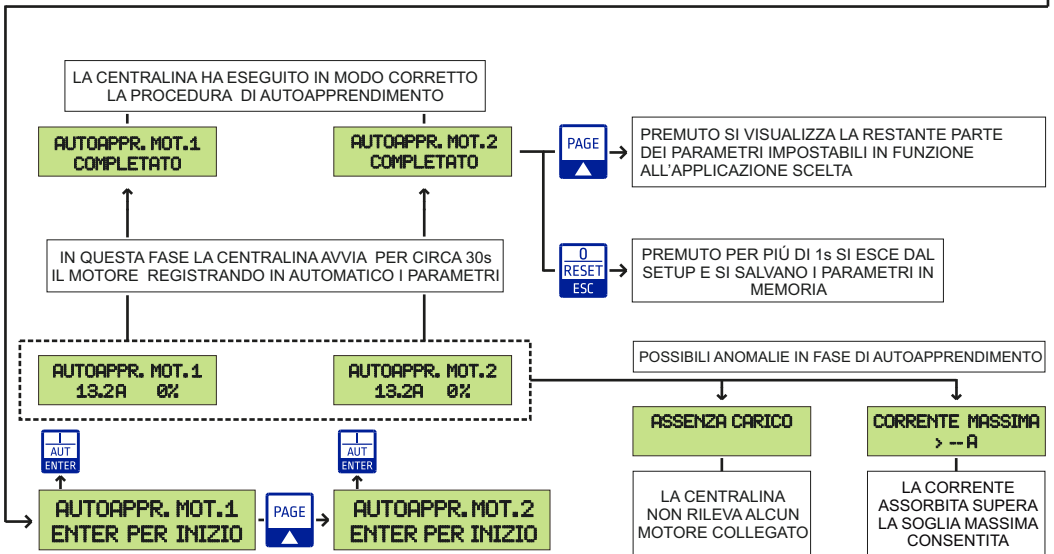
LA CENTRALINA HA ESEGUITO IN MODO CORRETTO LA PROCEDURA DI AUTOAPPRENDIMENTO

AUTOAPPR. MOT.1
COMPLETATO

AUTOAPPR. MOT.2
COMPLETATO

PAGE

PREMUTO SI VISUALIZZA LA RESTANTE PARTE DEI PARAMETRI IMPOSTABILI IN FUNZIONE ALL'APPLICAZIONE SCELTA

IN QUESTA FASE LA CENTRALINA AVVIA PER CIRCA 30s IL MOTORE REGISTRANDO IN AUTOMATICO I PARAMETRI

0
RESET
ESC

PREMUTO PER PIÙ DI 1s SI ESCE DAL SETUP E SI SALVANO I PARAMETRI IN MEMORIA

POSSIBILI ANOMALIE IN FASE DI AUTOAPPRENDIMENTO

AUTOAPPR. MOT.1
13.2A 0%

AUTOAPPR. MOT.2
13.2A 0%

ASSENZA CARICO

CORRENTE MASSIMA
> --A

I
AUT
ENTER

I
AUT
ENTER

LA CENTRALINA NON RILEVA ALCUN MOTORE COLLEGATO

LA CORRENTE ASSORBITA SUPERA LA SOGLIA MASSIMA CONSENTITA

AUTOAPPR. MOT.1
ENTER PER INIZIO

PAGE

AUTOAPPR. MOT.2
ENTER PER INIZIO